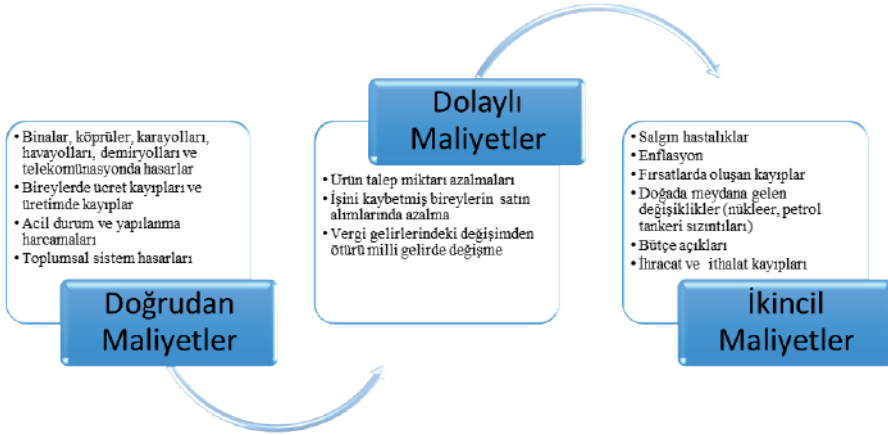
Dolaylı Maliyetler

• Binalar, köprüler, karayolları, havayolları, demiryolları ve telekomünasyonda hasarlar
• Bireylerde ücret kayıpları ve üretimde kayıplar
• Acil durum ve yapılanma harcamaları
• Toplumsal sistem hasarları

Doğrudan Maliyetler

• Ürün talep miktarı azalmaları
• İşini kaybetmiş bireylerin satın alımlarında azalma
• Vergi gelirlerindeki değişimden ötürü milli gelirde değişme

• Salgın hastalıklar
• Enflasyon
• Fırsatlarda oluşan kayıplar
• Doğada meydana gelen değişiklikler (nükleer, petrol tankeri sızıntıları)
• Bütçe açıkları
• İhracat ve ithalat kayıpları

İkincil Maliyetler